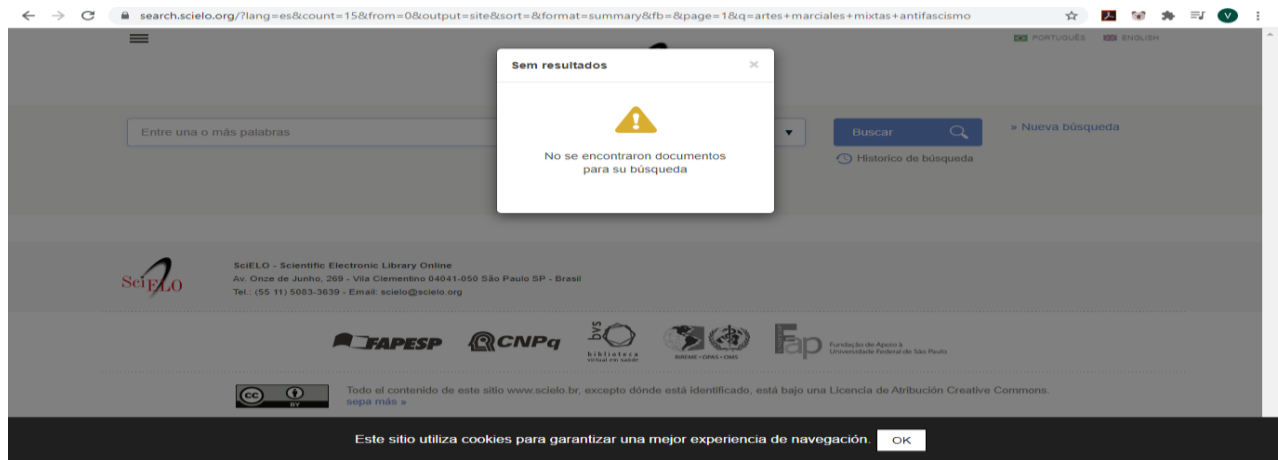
search.scielo.org/?lang=es&count=15&from=0&output=site&sort=&format=summary&fb=&page=1&q=artes+marciales+mixtas+antifascismo

PORTUGUÊS ENGLISH

Sem resultados

×

No se encontraron documentos para su búsqueda

Entre una o más palabras

Buscar

» Nueva búsqueda

Historico de búsqueda

SciELO - Scientific Electronic Library Online
Av. Onze de Junho, 269 - Vila Clementino 04041-050 São Paulo SP - Brasil
Tel.: (55 11) 5083-3639 - Email: scielo@scielo.org

SciELO

FAPESP CNPq bvs biblioteca virtual em saúde BIREME • OPAS • OMS Fap Fundação de Apoio à Universidade Federal de São Paulo

cc BY

Todo el contenido de este sitio www.scielo br, excepto dónde está identificado, está bajo una Licencia de Atribución Creative Commons.
sepa más »

Este sitio utiliza cookies para garantizar una mejor experiencia de navegación. OK